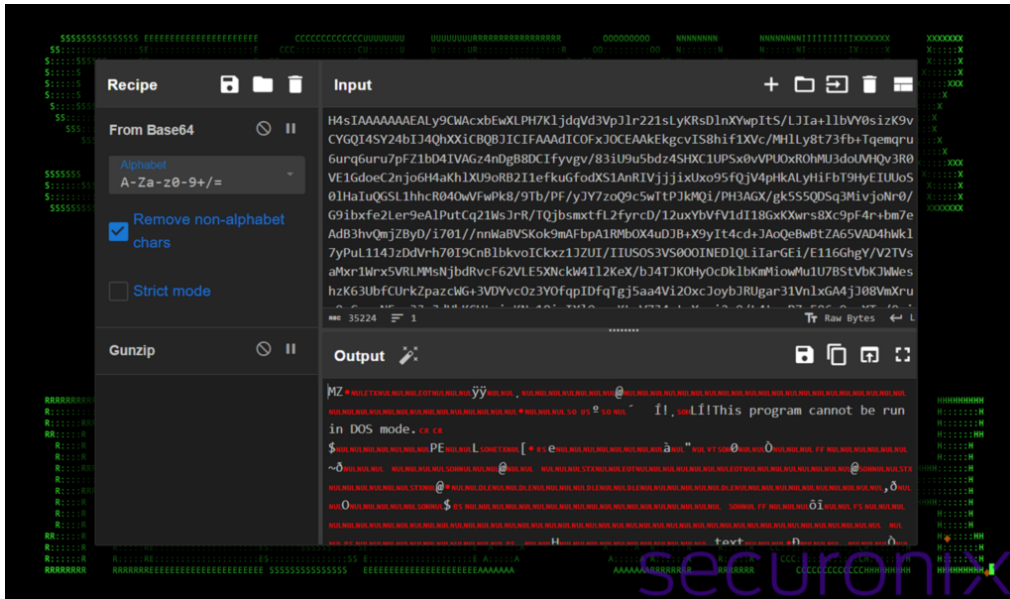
Recipe

From Base64

Alphabet
A-Za-z0-9+/=

Remove non-alphabet chars

Strict mode

Gunzip

Input

H4sIAAAAAAAEALy9CWAcxbEwXLPH7KljdqVd3VpJlr221sLyKRsDlnXYwpItS/LJIa+llbVY0sizK9vCYGQI4SY24bIJ4QhXXiCBQBJICIFAAAdICOFxJOCEAAkEkgcvIS8hif1XVc/MHlLy8t73fb+Tqemqru6urq6uru7pFZ1bD4IVAGz4nDgB8DCIfyvgv/83iU9u5bdz4SHXC1UPSx0vVPUOxROhMU3doUVHQv3R0VE1GdoeC2njo6H4aKhlXU9oRB2I1efkuGfodXS1AnRIVjjjixUxo95fQjV4pHkALyHiFbT9HyEIUUoS0lHaIuQGSL1hhcR04OwVFwPk8/9Tb/PF/yJY7zoQ9c5wTtPJkMQi/PH3AGX/gk5S5QDSq3MivjoNr0/G9ibxfe2Ler9eAlPutCq21WsJrR/TQjbsmxtfL2fyrcD/12uxYbVfV1dI18GxKXwrs8Xc9pF4r+bm7eAdB3hvQmjZByD/i701//nnWaBVSKok9mAFbpA1RMbOX4uDJB+X9yIt4cd+JAoQeBwBtZA65VAD4hWkl7yPuL114JzDdVrh70I9CnBlbkvoICkxz1JZUI/IIUSOS3VS0OOINEDlQLiIarGEi/E116GhgY/V2TVsaMxr1Wrx5VRLMMsNjbdRvcF62VLE5XNckW4Il2KeX/bJ4TJKOHyOcDklbKmMiowMu1U7BStVbKJWWeshzK63UbfCUrkZpazcWG+3VDYvcOz3YOfqpIDfqTgj5aa4Vi2OxcJoybJRUgar31Vn1xGA4jJ08VmXru

35224  1

Raw Bytes

Output

MZ ÿÿ @ Í! LÍ!This program cannot be run in DOS mode.

$ PE L à à Ò

~ð @ .ð

@ ð

$ ôi

H text Ò

securonix